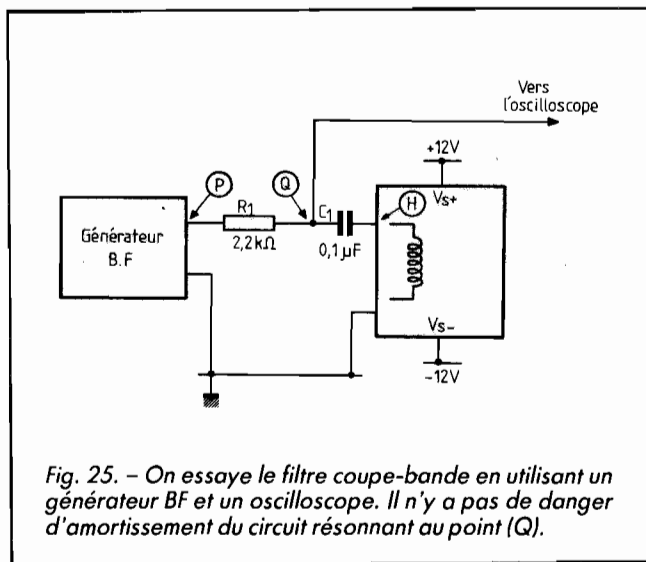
Vers l'oscilloscope

+12V

P

Q

H

Vs+

Générateur B.F

R1

2,2kΩ

C1

0,1µF

Vs-

-12V

Fig. 25. – On essaye le filtre coupe-bande en utilisant un générateur BF et un oscilloscope. Il n'y a pas de danger d'amortissement du circuit résonnant au point (Q).